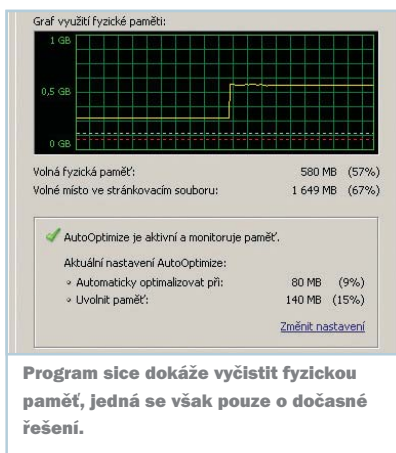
Graf využití fyzické paměti:

1 GB

0,5 GB

0 GB

Volná fyzická paměť: 580 MB (57%)
Volné místo ve stránkovacím souboru: 1 649 MB (67%)

AutoOptimize je aktivní a monitoruje paměť.

Aktuální nastavení AutoOptimize:
• Automaticky optimalizovat při: 80 MB (9%)
• Uvolnit paměť: 140 MB (15%)

Změnit nastavení

Program sice dokáže vyčistit fyzickou paměť, jedná se však pouze o dočasné řešení.